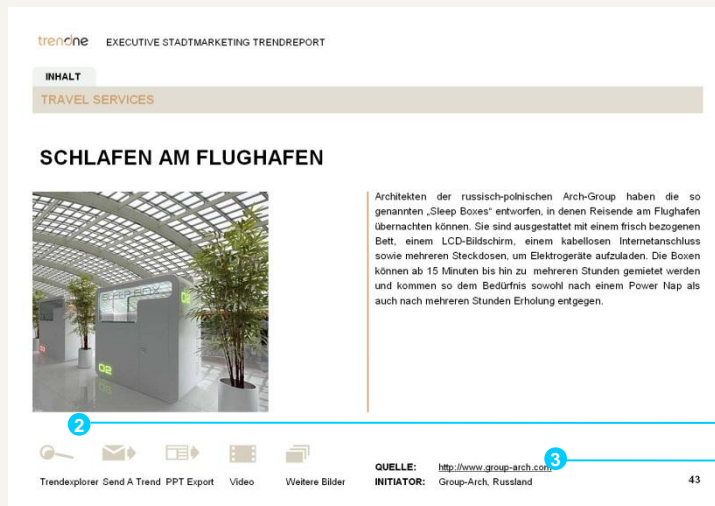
trendone EXECUTIVE STADTMARKETING TRENDREPORT

INHALT

TRAVEL SERVICES

SCHLAFEN AM FLUGHAFEN

Architekten der russisch-polnischen Arch-Group haben die so genannten „Sleep Boxes" entworfen, in denen Reisende am Flughafen übernachten können. Sie sind ausgestattet mit einem frisch bezogenen Bett, einem LCD-Bildschirm, einem kabellosen Internetanschluss sowie mehreren Steckdosen, um Elektrogeräte aufzuladen. Die Boxen können ab 15 Minuten bis hin zu mehreren Stunden gemietet werden und kommen so dem Bedürfnis sowohl nach einem Power Nap als auch nach mehreren Stunden Erholung entgegen.

2

Trendexplorer Send A Trend PPT Export Video Weitere Bilder

QUELLE: http://www.group-arch.com

3

INITIATOR: Group-Arch, Russland

43